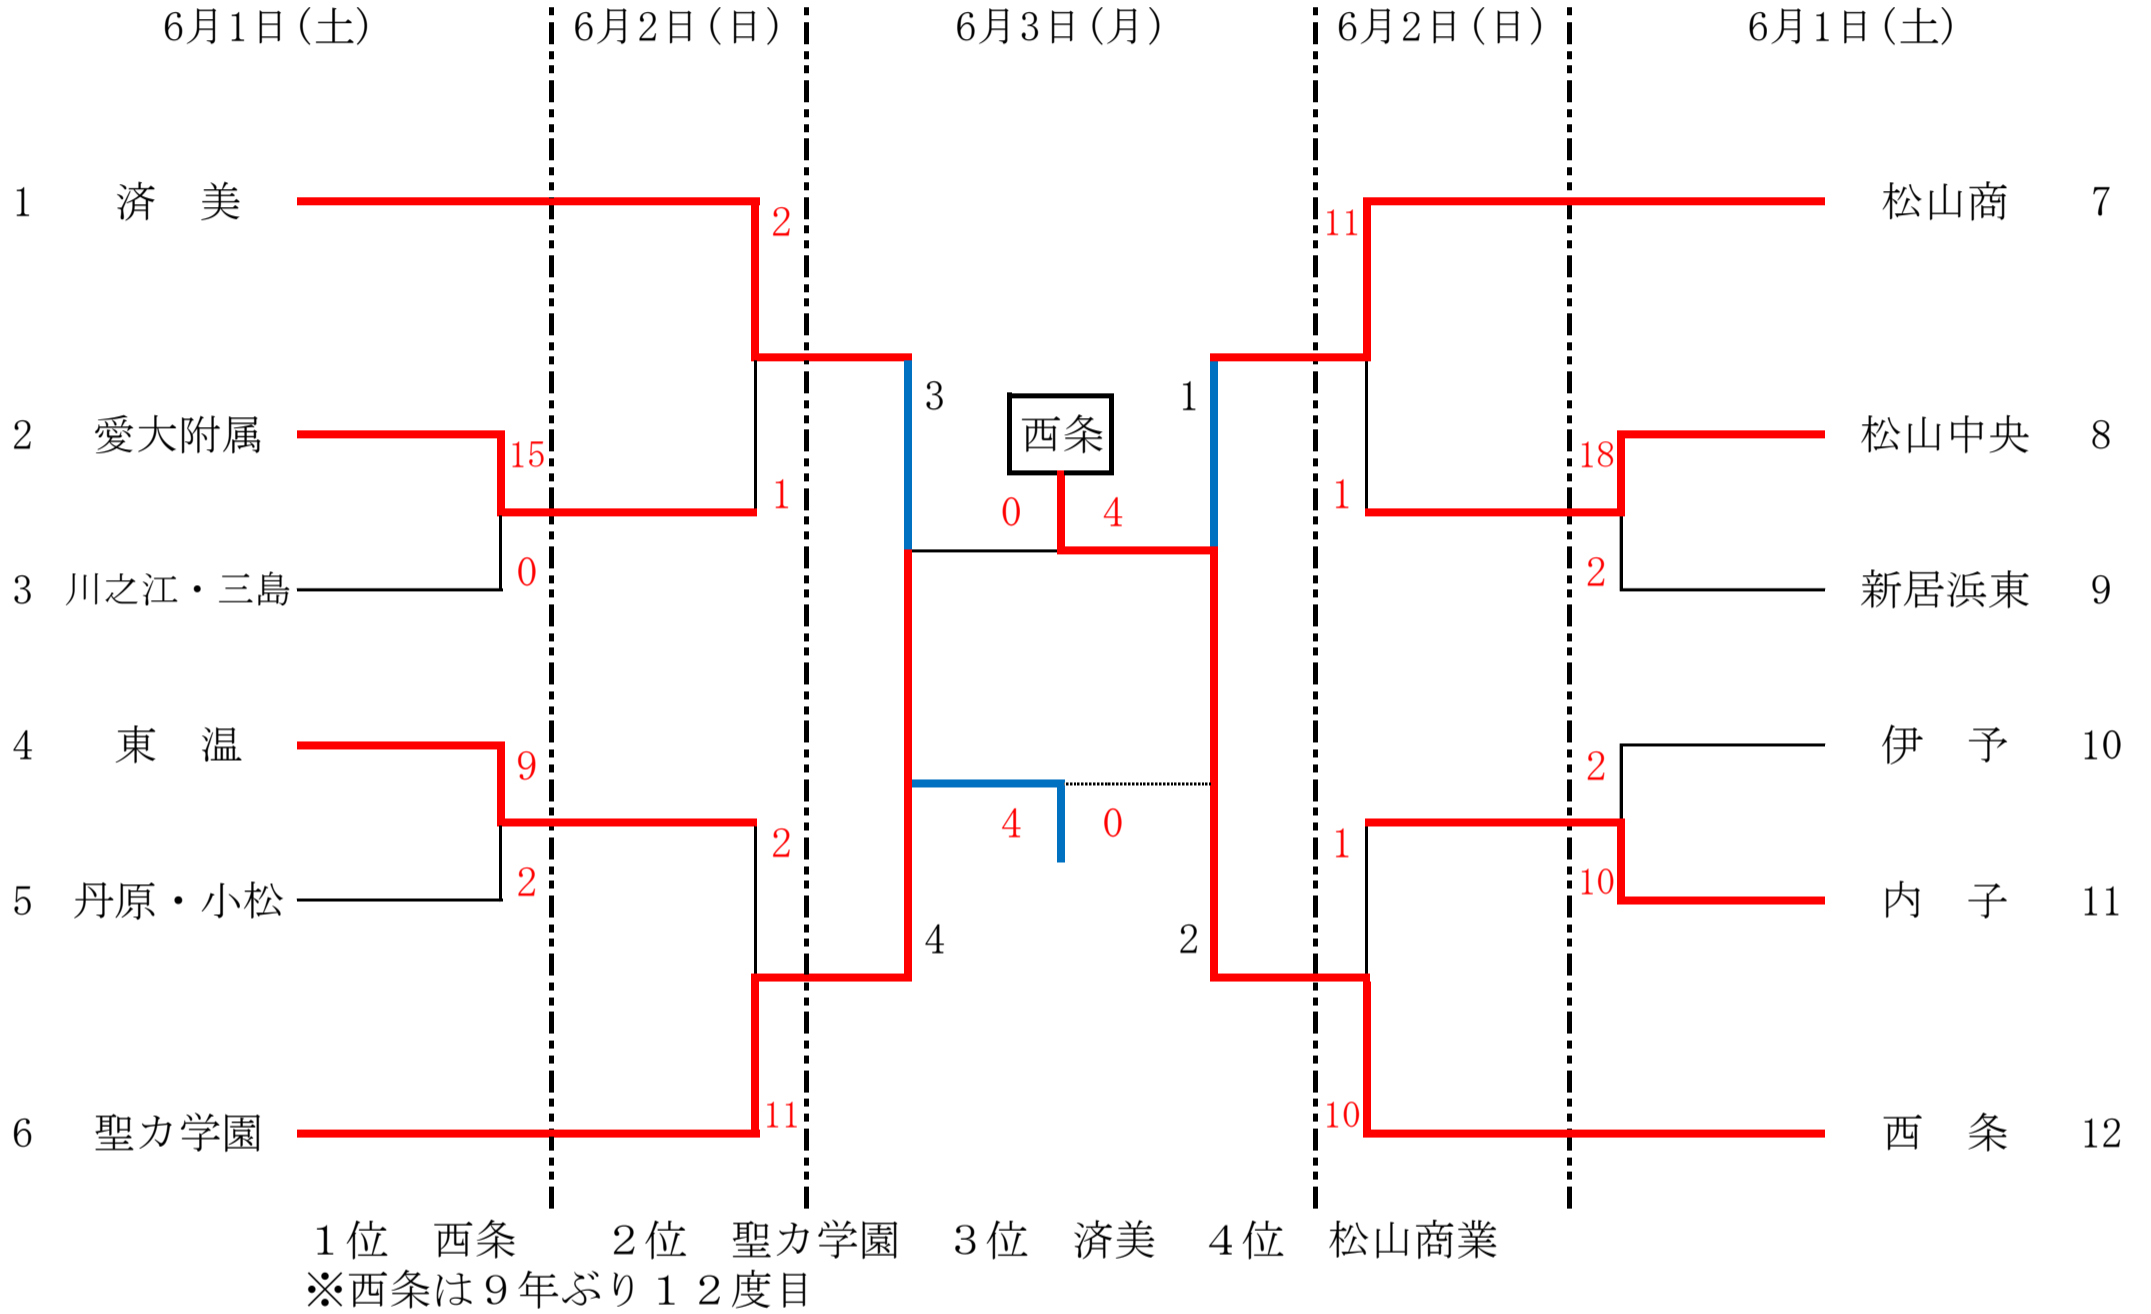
6月1日（土）　6月2日（日）　6月3日（月）　6月2日（日）　6月1日（土）

1　済　美
2
2　愛大附属
15
1
3　川之江・三島
0
3
西条
0　4
1
4　東　温
9
5　丹原・小松
2
2
4　0
4
6　聖カ学園
11

松山商　7
11
松山中央　8
18
1
新居浜東　9
2
伊　予　10
2
1
内　子　11
10
2
西　条　12
10

1位　西条　2位　聖カ学園　3位　済美　4位　松山商業
※西条は9年ぶり12度目